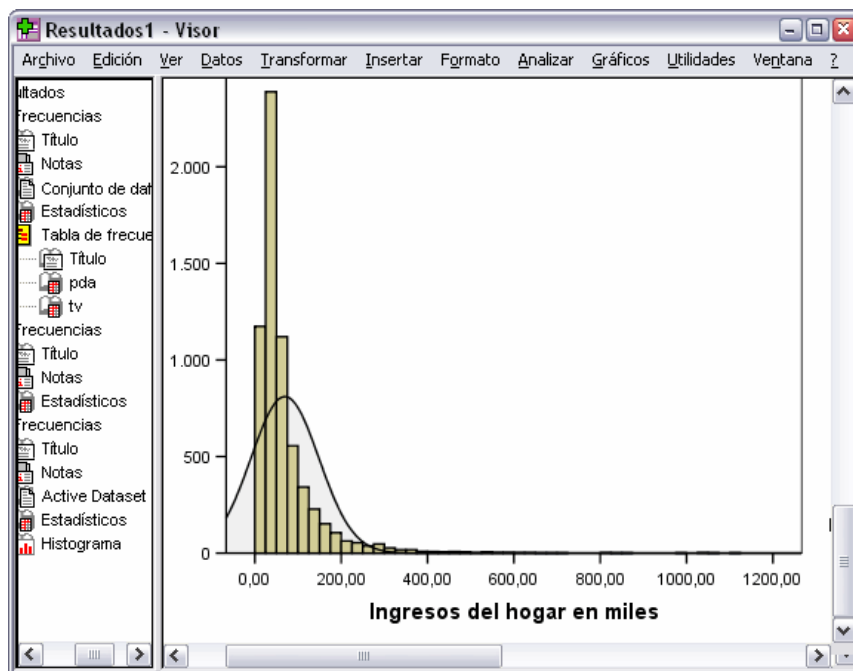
Resultados1 - Visor

Archivo Edición Ver Datos Transformar Insertar Formato Analizar Gráficos Utilidades Ventana ?

ltados
recuencias
Título
Notas
Conjunto de dat
Estadísticos
Tabla de frecue
Título
pda
tv
recuencias
Título
Notas
Estadísticos
recuencias
Título
Notas
Active Dataset
Estadísticos
Histograma

2.000
1.500
1.000
500
0

0,00 200,00 400,00 600,00 800,00 1000,00 1200,00

Ingresos del hogar en miles